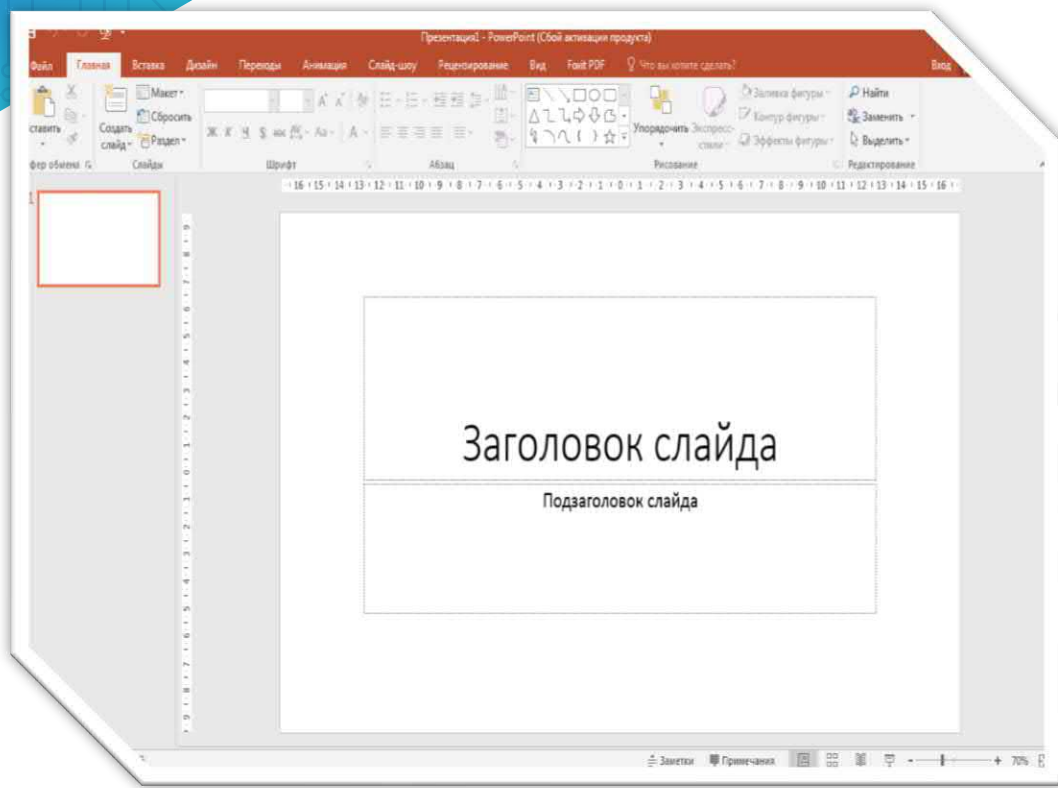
Презентация1 - PowerPoint (Сбой активации продукта)

Файл Главная Вставка Дизайн Переходы Анимация Слайд-шоу Рецензирование Вид Foxit PDF Что вы хотите сделать? Вход

ставить
фер обмена

Создать слайд
Макет
Сбросить
Раздел
Слайды

Шрифт

Абзац

Упорядочить
Экспресс-стили
Заливка фигуры
Контур фигуры
Эффекты фигуры
Рисование

Найти
Заменить
Выделить
Редактирование

1

Заголовок слайда

Подзаголовок слайда

Заметки Примечания 70%